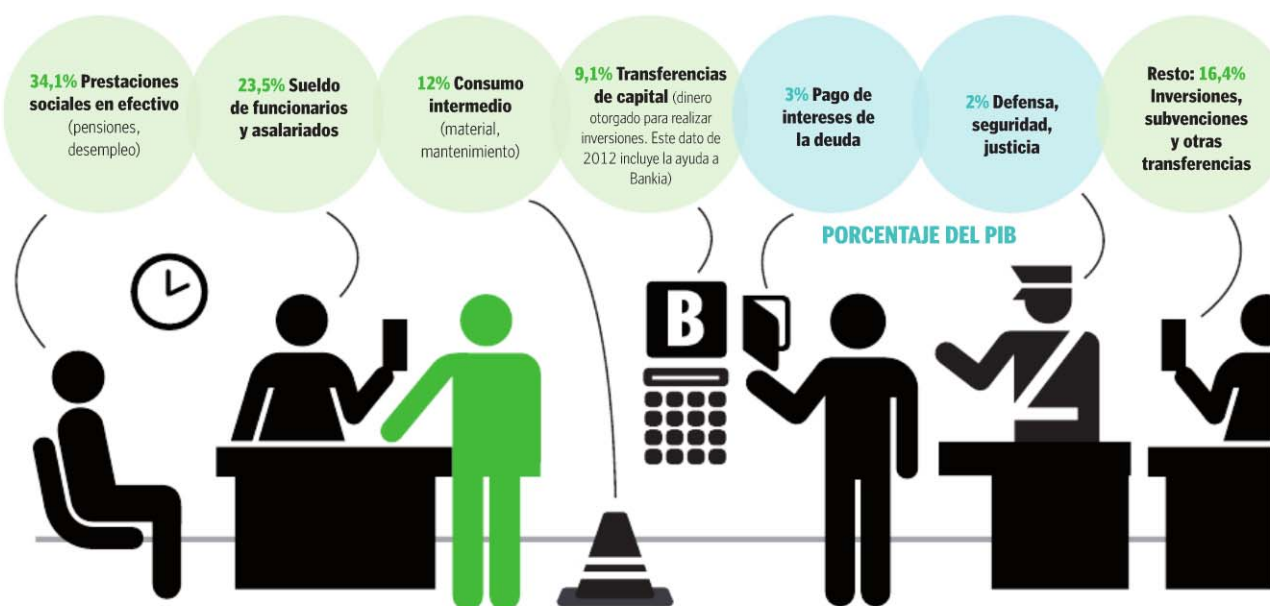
34,1% Prestaciones sociales en efectivo (pensiones, desempleo)

23,5% Sueldo de funcionarios y asalariados

12% Consumo intermedio (material, mantenimiento)

9,1% Transferencias de capital (dinero otorgado para realizar inversiones. Este dato de 2012 incluye la ayuda a Bankia)

3% Pago de intereses de la deuda

2% Defensa, seguridad, justicia

Resto: 16,4% Inversiones, subvenciones y otras transferencias

PORCENTAJE DEL PIB

B